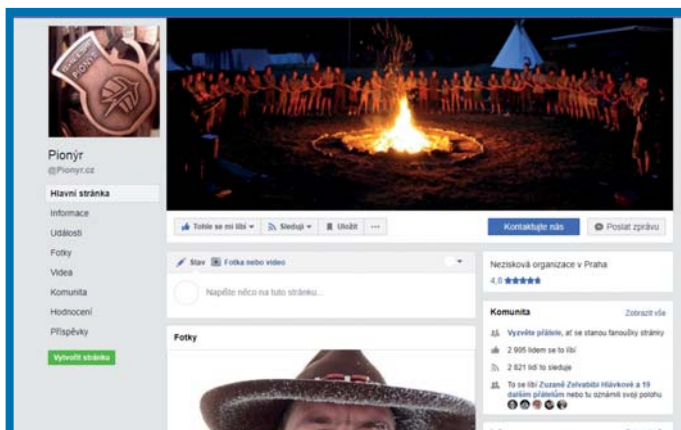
Pionýr
@Pionyr.cz

Hlavní stránka
Informace
Události
Fotky
Videa
Komunita
Hodnocení
Příspěvky

Vytvořit stránku

Tohle se mi líbí
Sledují
Uložit
...
Kontaktujte nás
Poslat zprávu

Stav
Fotka nebo video
Napište něco na tuto stránku...

Fotky

Nezisková organizace v Praha
4,6 ★★★★★

Komunita
Zobrazit vše
Vyzvěte přátele, ať se stanou fanoušky stránky
2 905 lidem se to líbí
2 621 lidí to sleduje
To se líbí Zuzaně Zelvabiblí Hlávkové a 19 dalším přátelům nebo tu oznámili svoji polohu